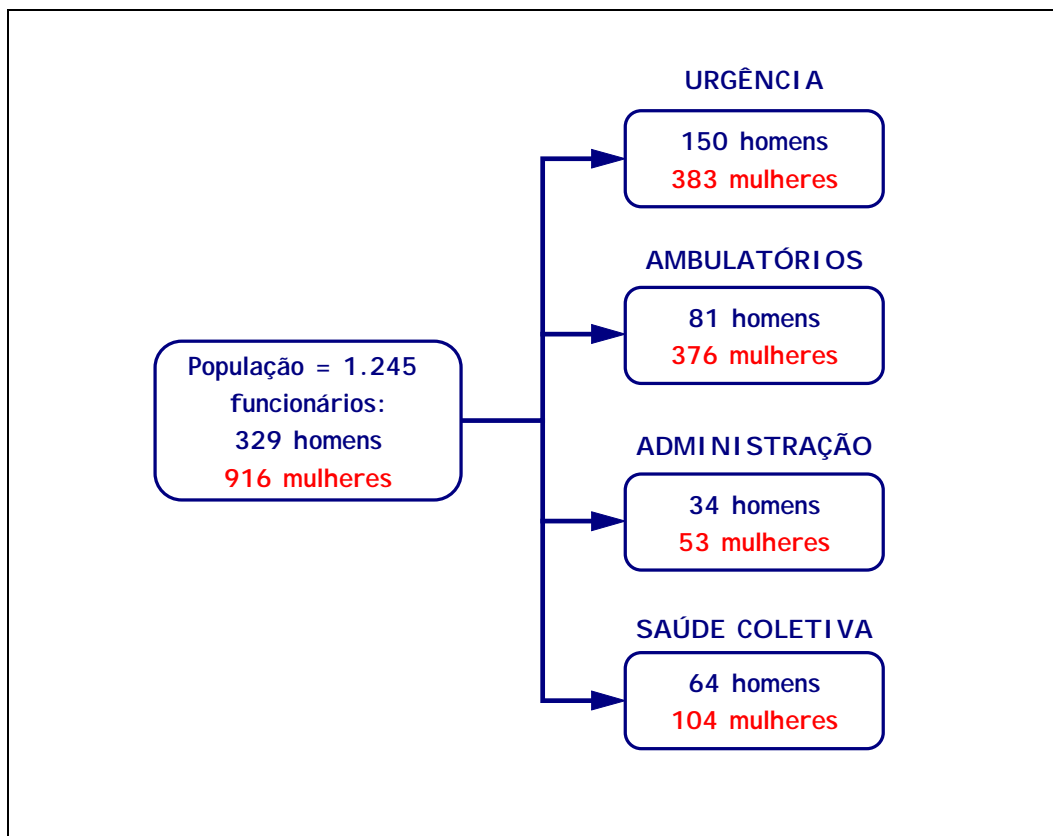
População = 1.245 funcionários:
329 homens
916 mulheres

URGÊNCIA
150 homens
383 mulheres

AMBULATÓRIOS
81 homens
376 mulheres

ADMINISTRAÇÃO
34 homens
53 mulheres

SAÚDE COLETIVA
64 homens
104 mulheres